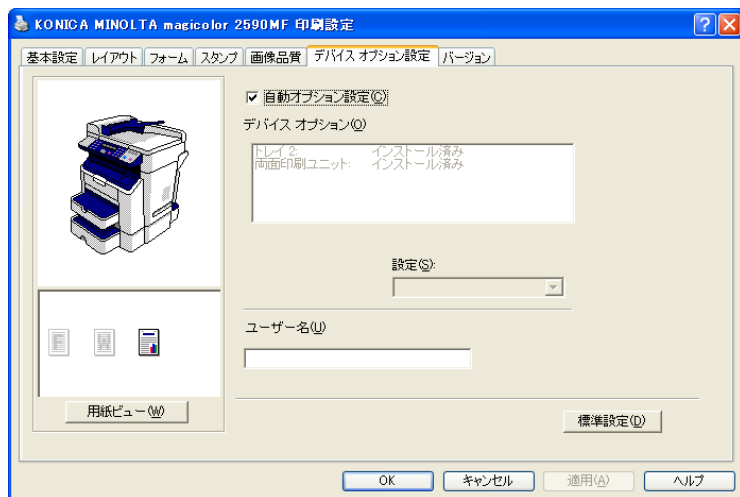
KONICA MINOLTA magicolor 2590MF 印刷設定

基本設定 | レイアウト | フォーム | スタンプ | 画像品質 | デバイス オプション設定 | バージョン

☑ 自動オプション設定(C)

デバイス オプション(O)

トレイ 2: インストール済み
両面印刷ユニット: インストール済み

設定(S):

ユーザー名(U)

用紙ビュー(W)

標準設定(D)

OK | キャンセル | 適用(A) | ヘルプ